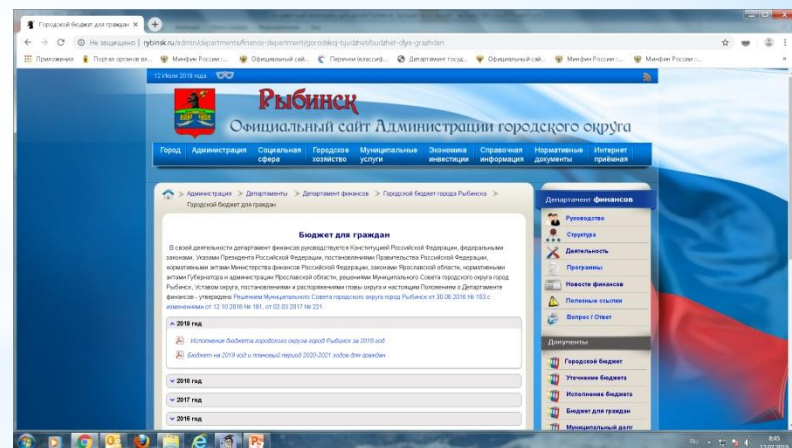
Городской бюджет для граждан ×

Не защищено | rybinsk.ru/admin/departments/finance-department/gorodskoj-bjudzhet/budzhet-dlya-grazhdan

Приложения | Портал органов вл... | Минфин России :... | Официальный сай... | Перечни (классиф... | Департамент госуд... | Официальный сай... | Минфин России :... | Минфин России :...

12 Июля 2019 года

Рыбинск
Официальный сайт Администрации городского округа

Город | Администрация | Социальная сфера | Городское хозяйство | Муниципальные услуги | Экономика инвестиции | Справочная информация | Нормативные документы | Интернет приёмная

> Администрация > Департаменты > Департамент финансов > Городской бюджет города Рыбинска > Городской бюджет для граждан

Бюджет для граждан

В своей деятельности департамент финансов руководствуется Конституцией Российской Федерации, федеральными законами, Указами Президента Российской Федерации, постановлениями Правительства Российской Федерации, нормативными актами Министерства финансов Российской Федерации, законами Ярославской области, нормативными актами Губернатора и администрации Ярославской области, решениями Муниципального Совета городского округа город Рыбинск, Уставом округа, постановлениями и распоряжениями главы округа и настоящим Положением о Департаменте финансов - утверждено Решением Муниципального Совета городского округа город Рыбинск от 30.06.2016 № 153 с изменениями от 12.10.2016 № 181, от 02.03.2017 № 221.

2019 год

Исполнение бюджета городского округа город Рыбинск за 2018 год

Бюджет на 2019 год и плановый период 2020-2021 годов для граждан

2018 год

2017 год

2016 год

Департамент финансов

Руководство
Структура
Деятельность
Программы
Новости финансов
Полезные ссылки
Вопрос / Ответ

Документы

Городской бюджет
Уточнение бюджета
Исполнение бюджета
Бюджет для граждан
Муниципальный долг

RU 8:45 12.07.2019